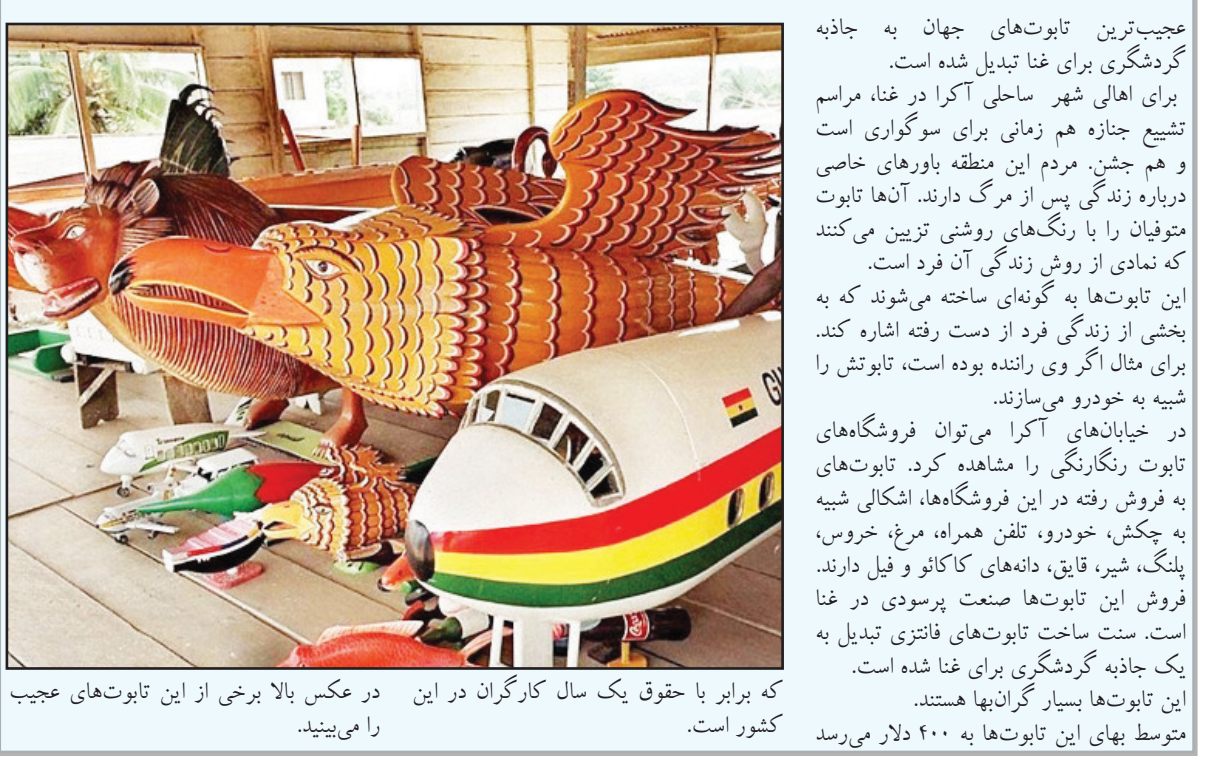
عجیب‌ترین تابوت‌های جهان به جاذبه گردشگری برای غنا تبدیل شده است.

برای اهالی شهر ساحلی آکرا در غنا، مراسم تشییع جنازه هم زمانی برای سوگواری است و هم جشن. مردم این منطقه باورهای خاصی درباره زندگی پس از مرگ دارند. آن‌ها تابوت متوفیان را با رنگ‌های روشنی تزیین می‌کنند که نمادی از روش زندگی آن فرد است.

این تابوت‌ها به گونه‌ای ساخته می‌شوند که به بخشی از زندگی فرد از دست رفته اشاره کند. برای مثال اگر وی راننده بوده است، تابوتش را شبیه به خودرو می‌سازند.

در خیابان‌های آکرا می‌توان فروشگاه‌های تابوت رنگارنگی را مشاهده کرد. تابوت‌های به فروش رفته در این فروشگاه‌ها، اشکالی شبیه به چکش، خودرو، تلفن همراه، مرغ، خروس، پلنگ، شیر، قایق، دانه‌های کاکائو و فیل دارند. فروش این تابوت‌ها صنعت پرسودی در غنا است. سنت ساخت تابوت‌های فانتزی تبدیل به یک جاذبه گردشگری برای غنا شده است.

این تابوت‌ها بسیار گران‌بها هستند. متوسط بهای این تابوت‌ها به ۴۰۰ دلار می‌رسد که برابر با حقوق یک سال کارگران در این کشور است.

در عکس بالا برخی از این تابوت‌های عجیب را می‌بینید.